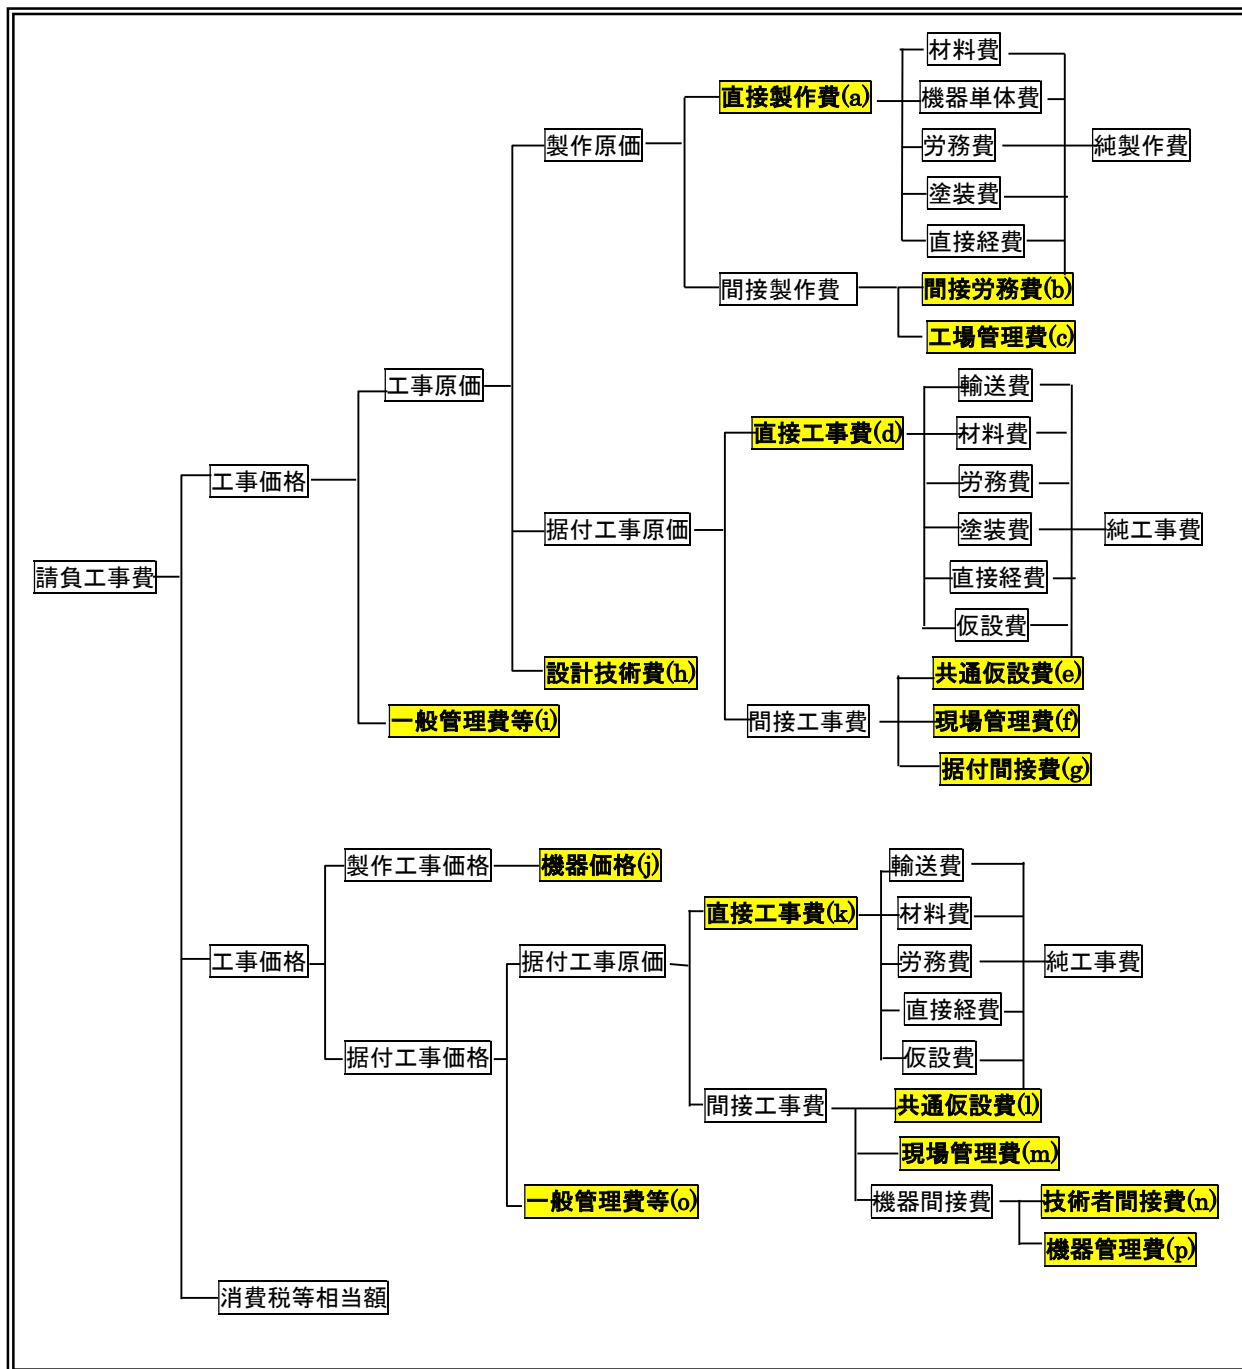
請負工事費

工事価格

工事原価

製作原価

直接製作費(a)

材料費

機器単体費

労務費

塗装費

直接経費

純製作費

間接製作費

間接労務費(b)

工場管理費(c)

据付工事原価

直接工事費(d)

輸送費

材料費

労務費

塗装費

直接経費

仮設費

純工事費

間接工事費

共通仮設費(e)

現場管理費(f)

据付間接費(g)

設計技術費(h)

一般管理費等(i)

工事価格

製作工事価格

機器価格(j)

据付工事価格

据付工事原価

直接工事費(k)

輸送費

材料費

労務費

直接経費

仮設費

純工事費

間接工事費

共通仮設費(l)

現場管理費(m)

機器間接費

技術者間接費(n)

機器管理費(p)

一般管理費等(o)

消費税等相当額